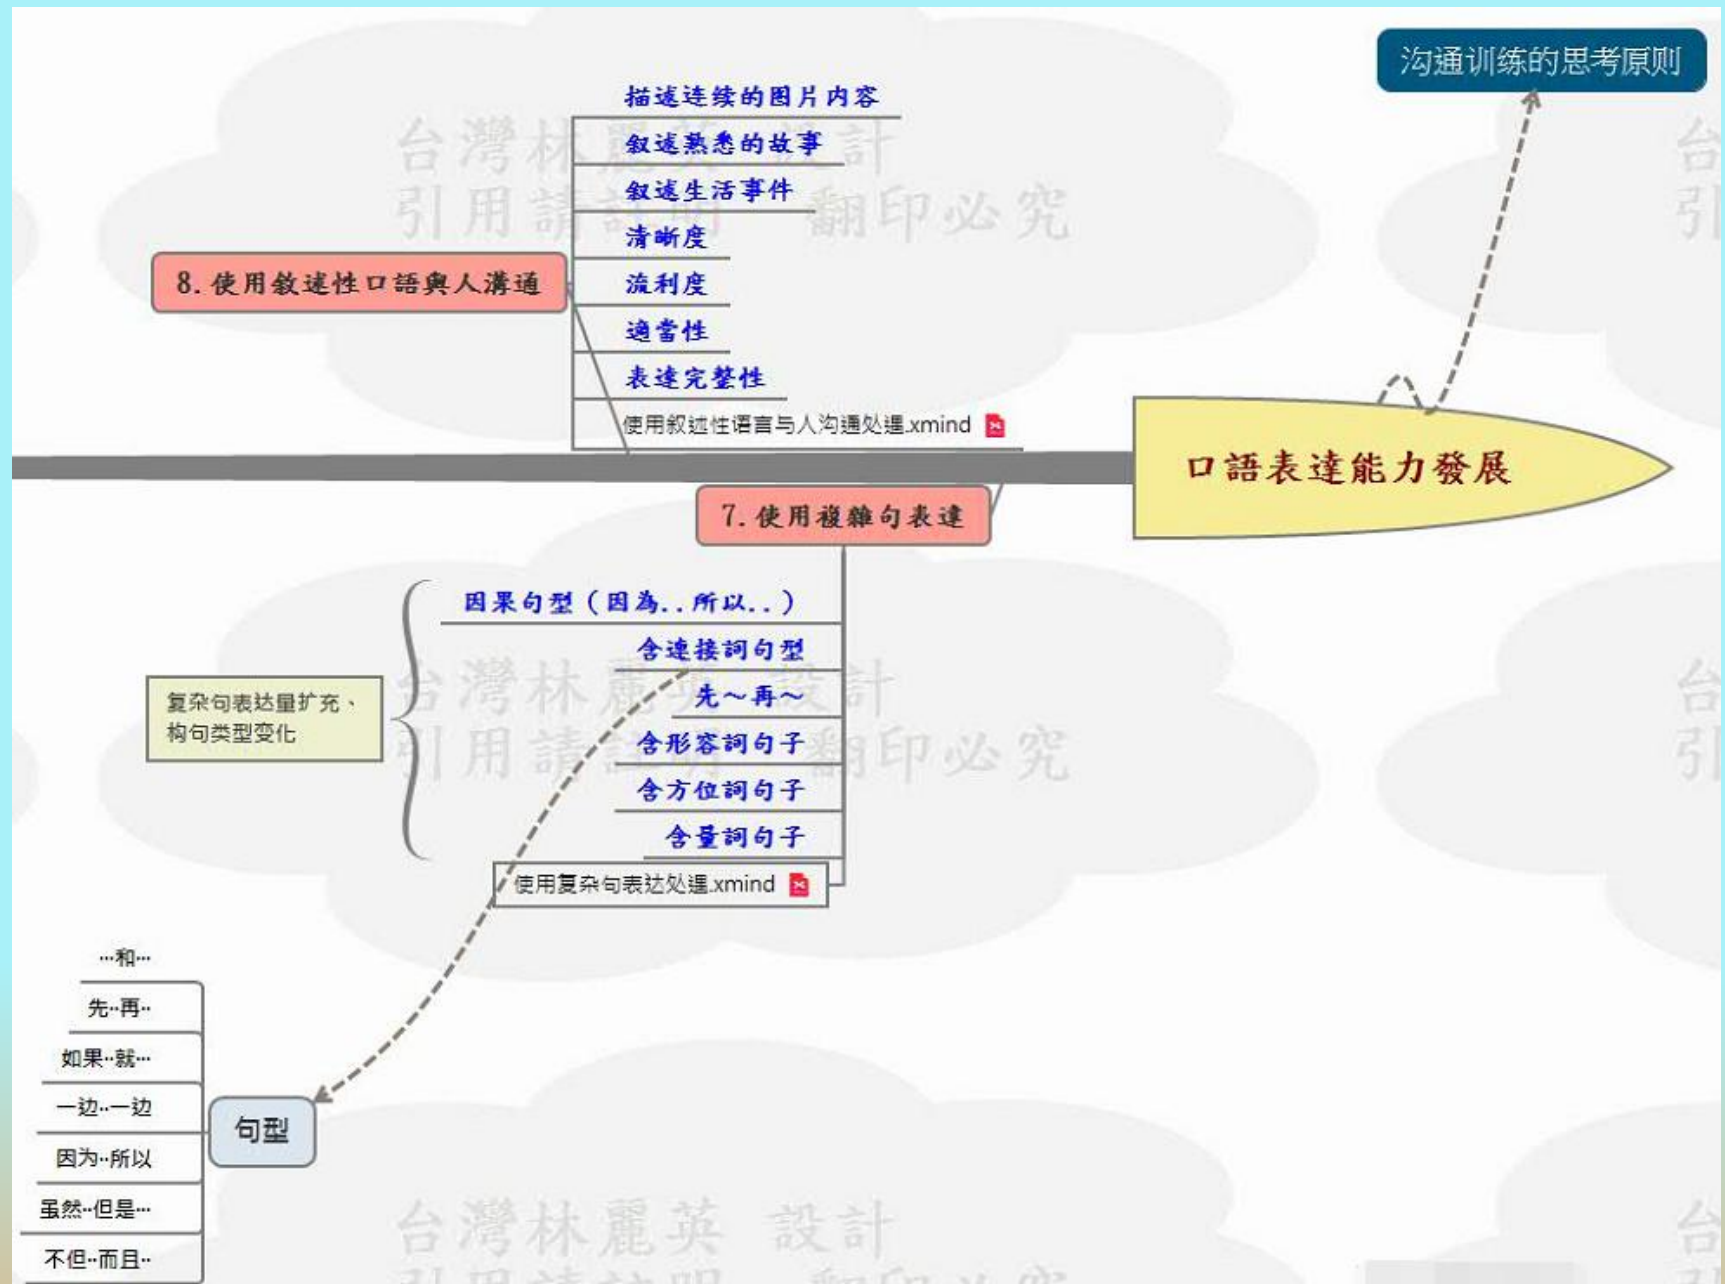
沟通训练的思考原则

8. 使用敘述性口語與人溝通

描述连续的图片内容
叙述熟悉的故事
叙述生活事件
清晰度
流利度
適當性
表達完整性
使用叙述性语言与人沟通处理.xmind

口語表達能力發展

7. 使用複雜句表達

因果句型（因為..所以..）
含連接詞句型
先～再～
含形容詞句子
含方位詞句子
含量詞句子
使用复杂句表达处理.xmind

复杂句表达量扩充、构句类型变化

句型

…和…
先‥再‥
如果‥就…
一边‥一边
因为‥所以
虽然‥但是…
不但‥而且‥

台灣林麗英 設計
引用請註明 翻印必究